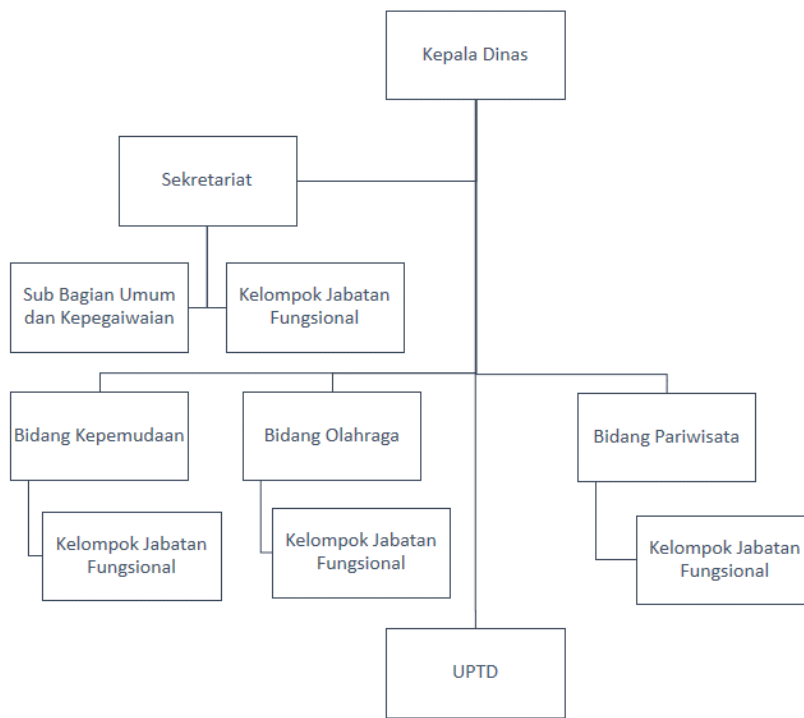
Kepala Dinas

Sekretariat

Sub Bagian Umum dan Kepegaiwaian

Kelompok Jabatan Fungsional

Bidang Kepemudaan

Kelompok Jabatan Fungsional

Bidang Olahraga

Kelompok Jabatan Fungsional

Bidang Pariwisata

Kelompok Jabatan Fungsional

UPTD